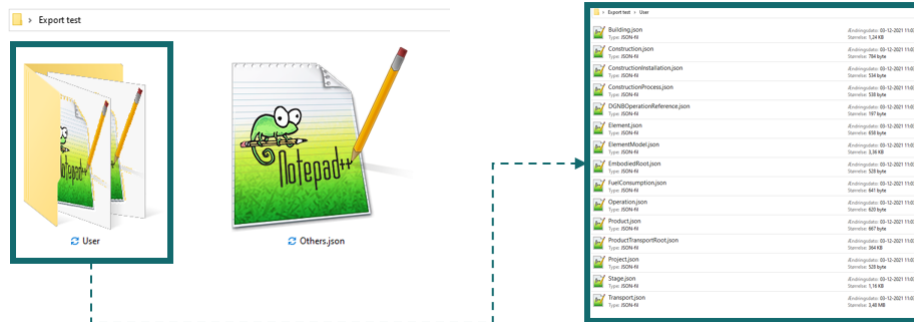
Export test

User

Others.json

Export test > User

Building.json
Type: JSON-fil
Ændringsdato: 03-12-2021 11:0
Størrelse: 1,24 KB

Construction.json
Type: JSON-fil
Ændringsdato: 03-12-2021 11:0
Størrelse: 784 byte

ConstructionInstallation.json
Type: JSON-fil
Ændringsdato: 03-12-2021 11:0
Størrelse: 534 byte

ConstructionProcess.json
Type: JSON-fil
Ændringsdato: 03-12-2021 11:0
Størrelse: 538 byte

DGNBOperationReference.json
Type: JSON-fil
Ændringsdato: 03-12-2021 11:0
Størrelse: 197 byte

Element.json
Type: JSON-fil
Ændringsdato: 03-12-2021 11:0
Størrelse: 658 byte

ElementModel.json
Type: JSON-fil
Ændringsdato: 03-12-2021 11:0
Størrelse: 2,36 KB

EmbodiedRoot.json
Type: JSON-fil
Ændringsdato: 03-12-2021 11:0
Størrelse: 528 byte

FuelConsumption.json
Type: JSON-fil
Ændringsdato: 03-12-2021 11:0
Størrelse: 641 byte

Operation.json
Type: JSON-fil
Ændringsdato: 03-12-2021 11:0
Størrelse: 820 byte

Product.json
Type: JSON-fil
Ændringsdato: 03-12-2021 11:0
Størrelse: 867 byte

ProductTransportRoot.json
Type: JSON-fil
Ændringsdato: 03-12-2021 11:0
Størrelse: 364 KB

Project.json
Type: JSON-fil
Ændringsdato: 03-12-2021 11:0
Størrelse: 528 byte

Stage.json
Type: JSON-fil
Ændringsdato: 03-12-2021 11:0
Størrelse: 1,16 KB

Transport.json
Type: JSON-fil
Ændringsdato: 03-12-2021 11:0
Størrelse: 3,48 KB